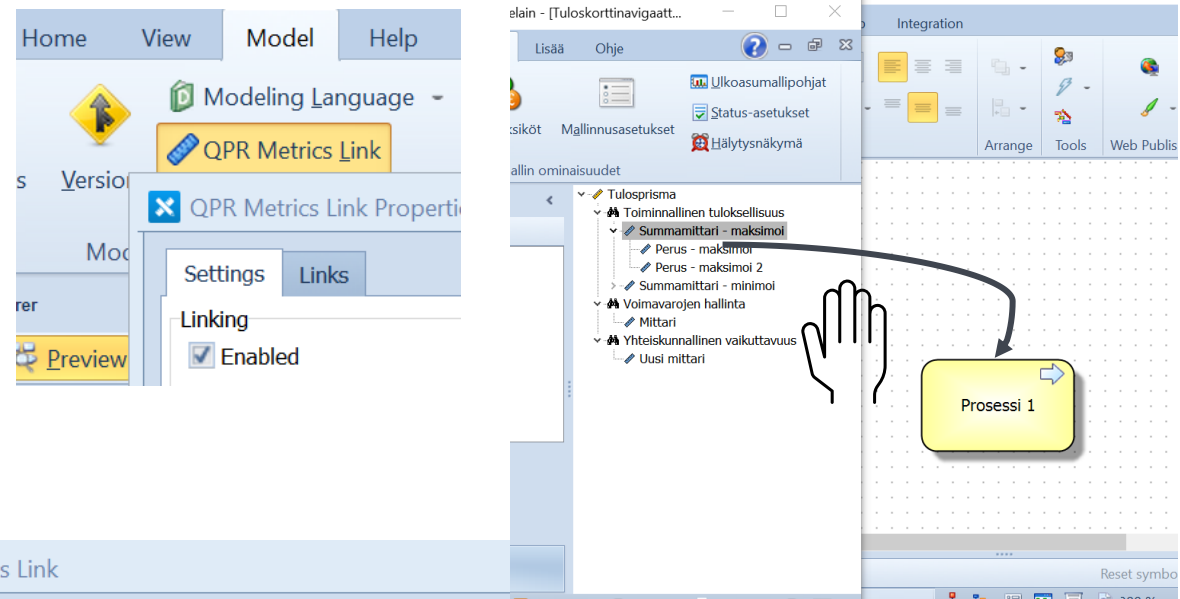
Home View Model Help

Modeling Language

QPR Metrics Link

s Version

QPR Metrics Link Propertie

Mod

Settings Links

Linking

Enabled

rer

Preview

s Link

elain - [Tuloskorttinavigaatt...

Lisää Ohje

ksiköt Mallinnusasetukset

Ulkoasumallipohjat

Status-asetukset

Hälytysnäkymä

allin ominaisuudet

Tulosprisma
Toiminnallinen tuloksellisuus
Summamittari - maksimoi
Perus - maksimoi
Perus - maksimoi 2
Summamittari - minimoi
Voimavarojen hallinta
Mittari
Yhteiskunnallinen vaikuttavuus
Uusi mittari

Integration

Arrange Tools Web Publis

Prosessi 1

Reset symbo